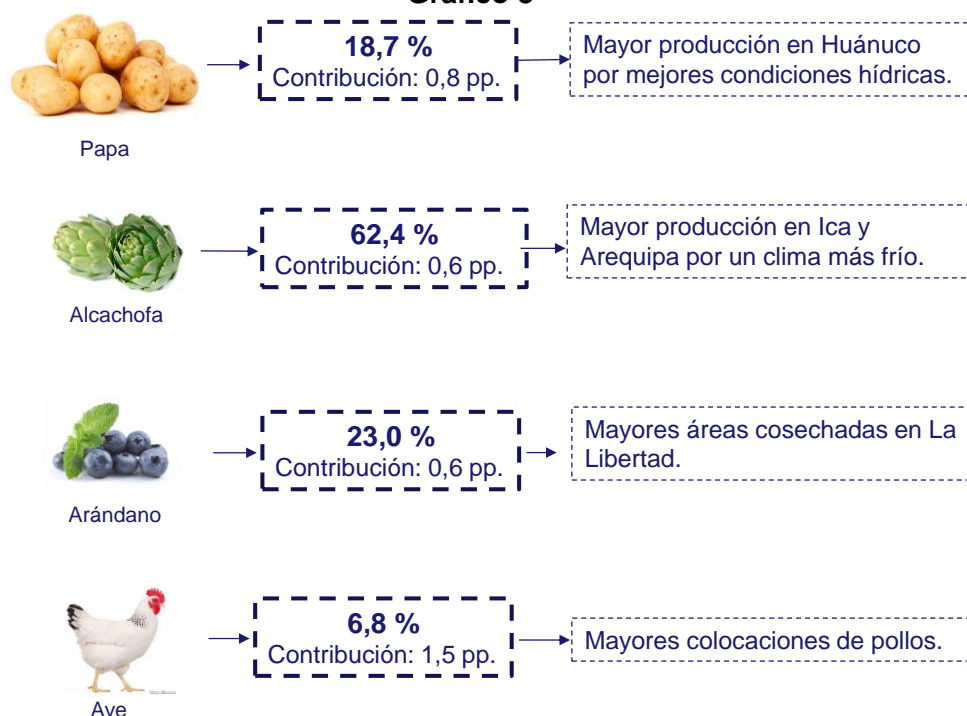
Gráfico 6

18,7 %
Contribución: 0,8 pp.

Mayor producción en Huánuco por mejores condiciones hídricas.

Papa

62,4 %
Contribución: 0,6 pp.

Mayor producción en Ica y Arequipa por un clima más frío.

Alcachofa

23,0 %
Contribución: 0,6 pp.

Mayores áreas cosechadas en La Libertad.

Arándano

6,8 %
Contribución: 1,5 pp.

Mayores colocaciones de pollos.

Ave